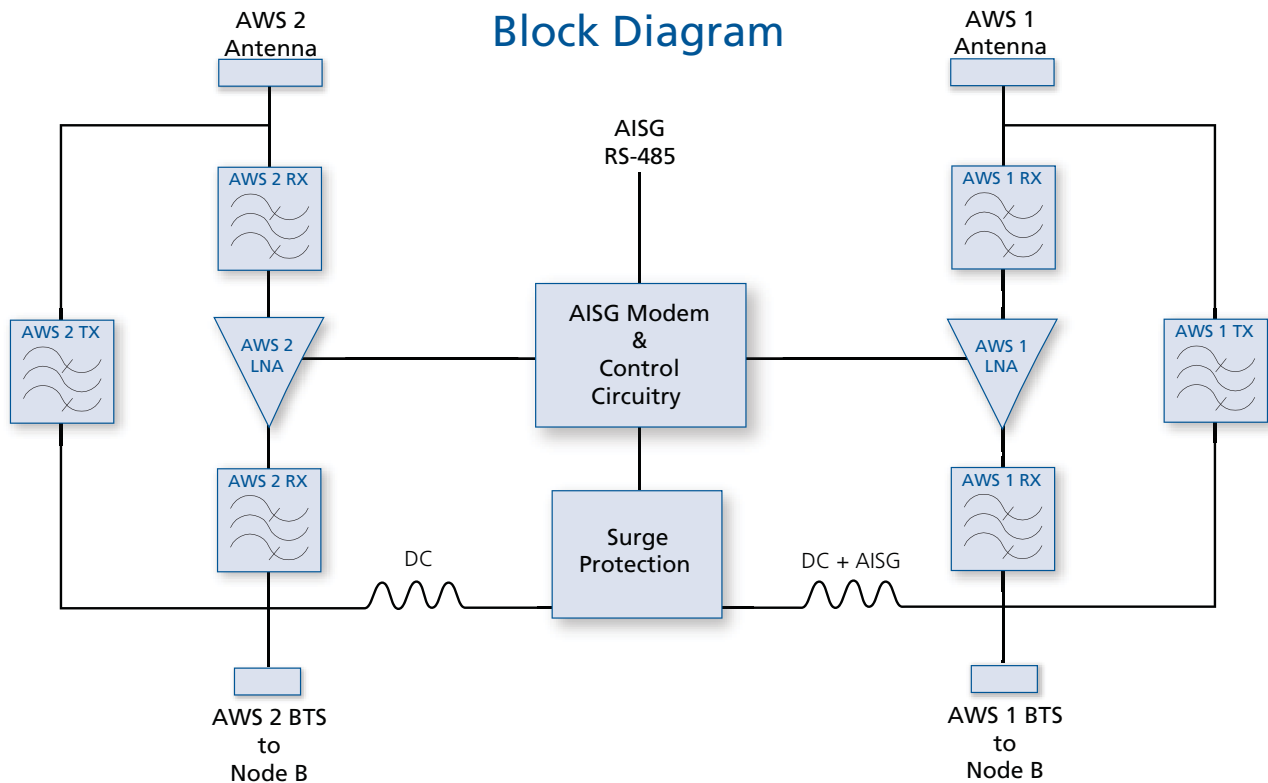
Block Diagram

AWS 2 Antenna

AWS 1 Antenna

AISG RS-485

AWS 2 RX

AWS 1 RX

AWS 2 TX

AWS 2 LNA

AISG Modem & Control Circuitry

AWS 1 LNA

AWS 1 TX

AWS 2 RX

Surge Protection

AWS 1 RX

DC

DC + AISG

AWS 2 BTS to Node B

AWS 1 BTS to Node B